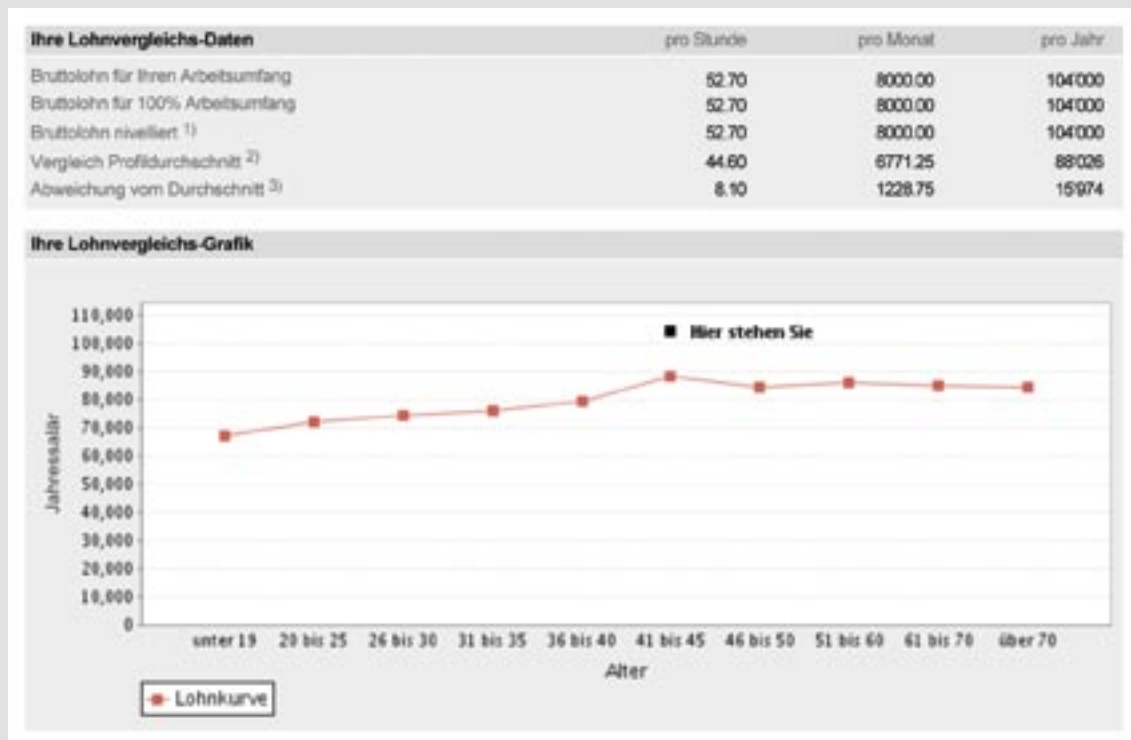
| Ihre Lohnvergleichs-Daten | pro Stunde | pro Monat | pro Jahr |
|---|---|---|---|
| Bruttolohn für Ihren Arbeitsumfang | 52.70 | 8000.00 | 104'000 |
| Bruttolohn für 100% Arbeitsumfang | 52.70 | 8000.00 | 104'000 |
| Bruttolohn nivelliert $^{1)}$ | 52.70 | 8000.00 | 104'000 |
| Vergleich Profildurchschnitt $^{2)}$ | 44.60 | 6771.25 | 88'026 |
| Abweichung vom Durchschnitt $^{3)}$ | 8.10 | 1228.75 | 15'974 |

Ihre Lohnvergleichs-Grafik

Hier stehen Sie

110,000
100,000
90,000
80,000
70,000
60,000
50,000
40,000
30,000
20,000
10,000
0

Jahressalär

unter 19 | 20 bis 25 | 26 bis 30 | 31 bis 35 | 36 bis 40 | 41 bis 45 | 46 bis 50 | 51 bis 60 | 61 bis 70 | über 70

Alter

Lohnkurve